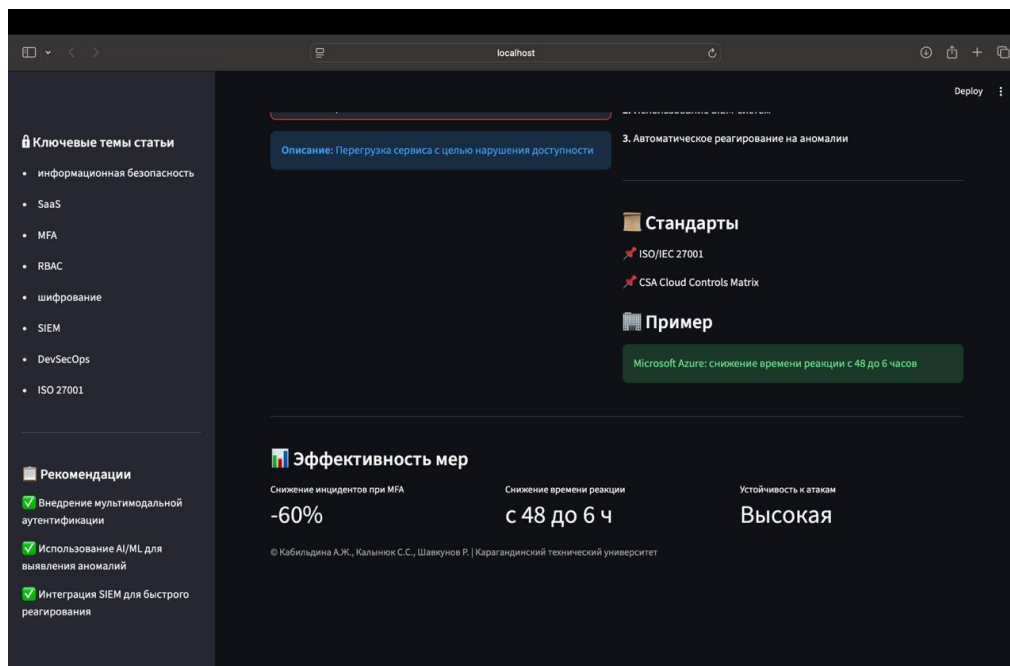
localhost

Deploy

🔒 Ключевые темы статьи

- информационная безопасность
- SaaS
- MFA
- RBAC
- шифрование
- SIEM
- DevSecOps
- ISO 27001

📋 Рекомендации

✅ Внедрение мультимодальной аутентификации

✅ Использование AI/ML для выявления аномалий

✅ Интеграция SIEM для быстрого реагирования

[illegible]

Описание: Перегрузка сервиса с целью нарушения доступности

2. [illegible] SIEM-систем

3. Автоматическое реагирование на аномалии

📜 Стандарты

📌 ISO/IEC 27001

📌 CSA Cloud Controls Matrix

🏢 Пример

Microsoft Azure: снижение времени реакции с 48 до 6 часов

📊 Эффективность мер

| Снижение инцидентов при MFA | Снижение времени реакции | Устойчивость к атакам |
|---|---|---|
| -60% | с 48 до 6 ч | Высокая |

© Кабильдина А.Ж., Калынюк С.С., Шавкунов Р. | Карагандинский технический университет